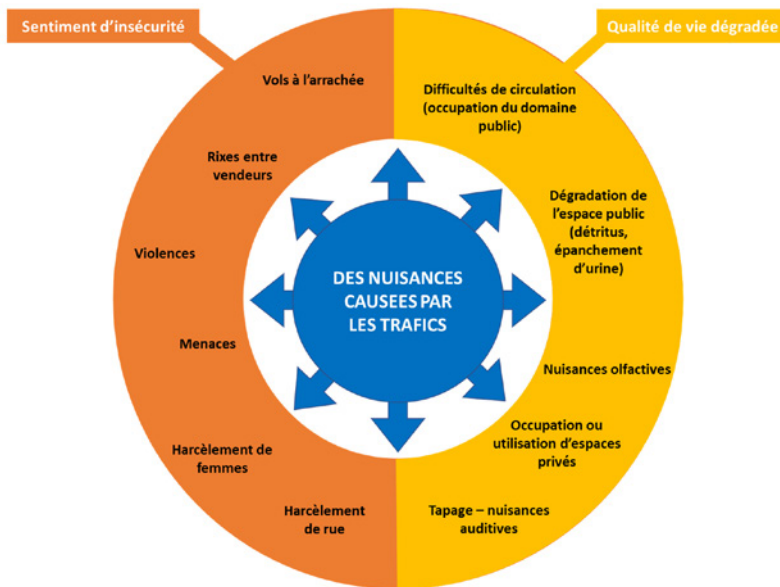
Sentiment d'insécurité

Qualité de vie dégradée

DES NUISANCES CAUSEES PAR LES TRAFICS

Vols à l'arrachée

Rixes entre vendeurs

Violences

Menaces

Harcèlement de femmes

Harcèlement de rue

Difficultés de circulation (occupation du domaine public)

Dégradation de l'espace public (détritus, épanchement d'urine)

Nuisances olfactives

Occupation ou utilisation d'espaces privés

Tapage – nuisances auditives